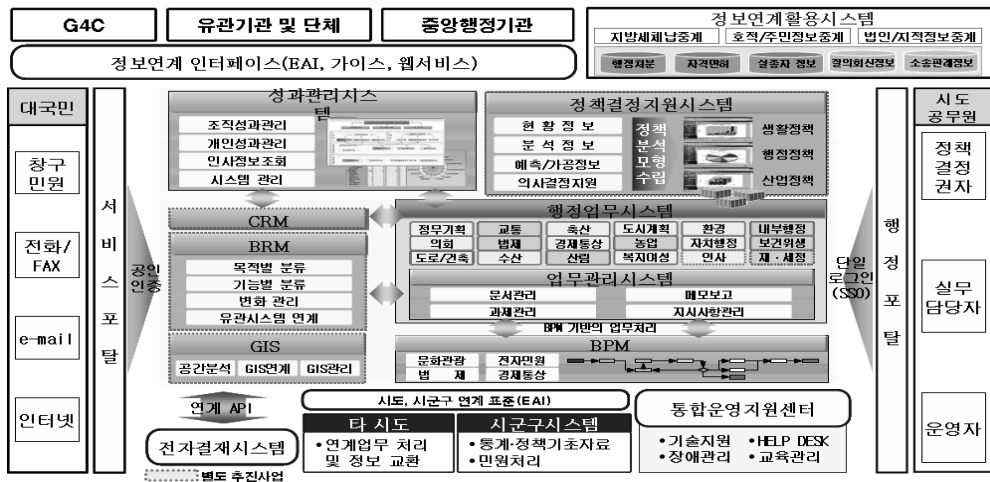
G4C

유관기관 및 단체

중앙행정기관

정보연계활용시스템

지방세체납중계

호적/주민정보중계

법인/지적정보중계

행정처분

자격면허

실종자 정보

절의회신정보

소송관리정보

정보연계 인터페이스(EAI, 가이스, 웹서비스)

대국민

창구 민원

전화/ FAX

e-mail

인터넷

서비스포탈

공인인증

성과관리시스템

조직성과관리

개인성과관리

인사정보조회

시스템 관리

정책결정지원시스템

현황정보

분석정보

예측/가공정보

의사결정지원

정책 분석 모형 수립

생활정책

행정정책

산업정책

CRM

BRM

목적별 분류

기능별 분류

변화 관리

유관시스템 연계

GIS

공간분석

GIS연계

GIS관리

행정업무시스템

정무기획

교통

축산

도시계획

환경

내부행정

의회

법제

경제통상

농업

자치행정

보건위생

도로/건축

수산

산림

복지여성

인사

재·세정

업무관리시스템

문서관리

메모보고

과제관리

지시사항관리

BPM 기반의 업무처리

BPM

문화관광

전자민원

법 제

경제통상

단일 로그인 (SSO)

행정포탈

시도 공무원

정책 결정 권자

실무 담당자

운영자

연계 API

전자결재시스템

별도 추진사업

시도, 시군구 연계 표준(EAI)

타 시도

•연계업무 처리 및 정보 교환

시군구시스템

•통계·정책기초자료

•민원처리

통합운영지원센터

•기술지원

•HELP DESK

•장애관리

•교육관리